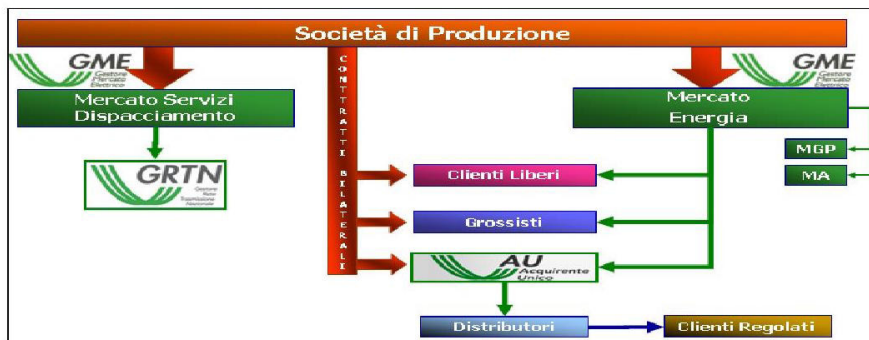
Società di Produzione

GME Gestore Mercato Elettrico

Mercato Servizi Dispacciamento

CONTRATTI BILATERALI

GME Gestore Mercato Elettrico

Mercato Energia

MGP

MA

GRTN Gestore Rete Trasmissione Nazionale

Clienti Liberi

Grossisti

AU Acquirente Unico

Distributori

Clienti Regolati